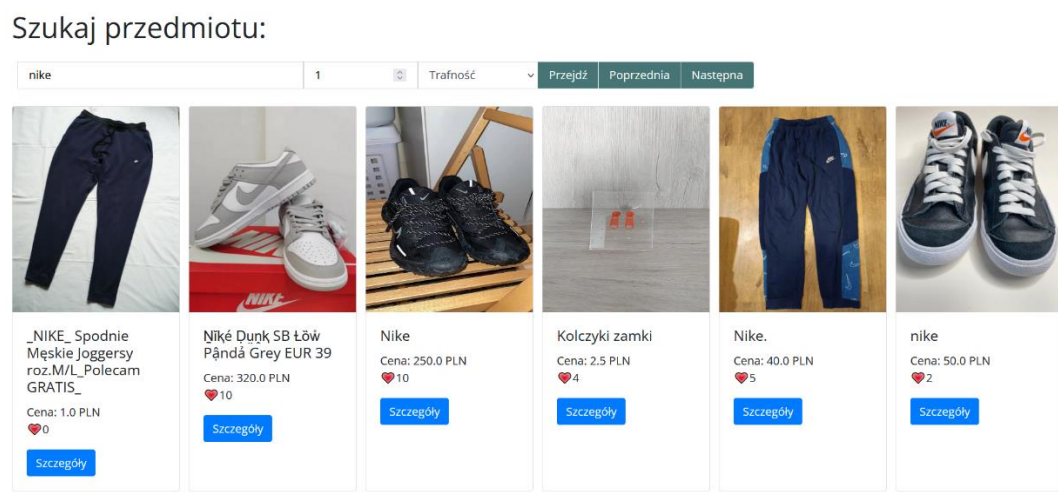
Szukaj przedmiotu:

nike

1

Trafność

Przejdź

Poprzednia

Następna

NIKE

_NIKE_ Spodnie Męskie Joggersy roz.M/L_Polecam GRATIS_

Cena: 1.0 PLN

❤0

Szczegóły

Ņĭķé Ďųņķ SB Łőŵ Pąnďá Grey EUR 39

Cena: 320.0 PLN

❤10

Szczegóły

Nike

Cena: 250.0 PLN

❤10

Szczegóły

Kolczyki zamki

Cena: 2.5 PLN

❤4

Szczegóły

Nike.

Cena: 40.0 PLN

❤5

Szczegóły

nike

Cena: 50.0 PLN

❤2

Szczegóły